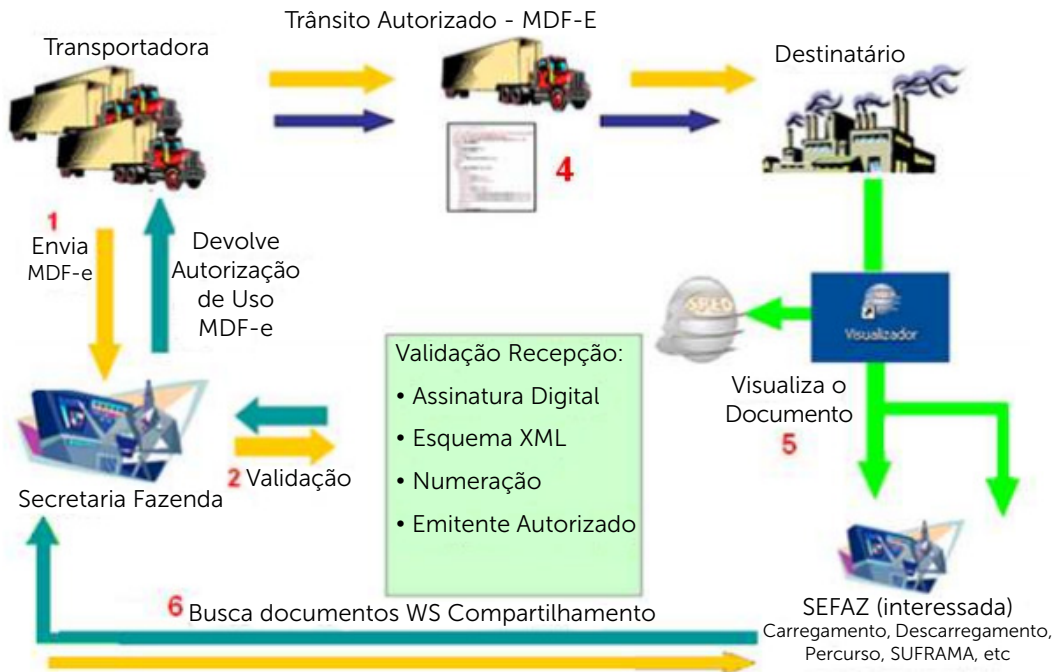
Trânsito Autorizado - MDF-E

Transportadora

Destinatário

4

1
Envia
MDF-e

Devolve
Autorização
de Uso
MDF-e

SPED

Visualizador

Validação Recepção:
• Assinatura Digital
• Esquema XML
• Numeração
• Emitente Autorizado

Visualiza o
Documento
5

2 Validação

Secretaria Fazenda

6 Busca documentos WS Compartilhamento

SEFAZ (interessada)
Carregamento, Descarregamento,
Percurso, SUFRAMA, etc